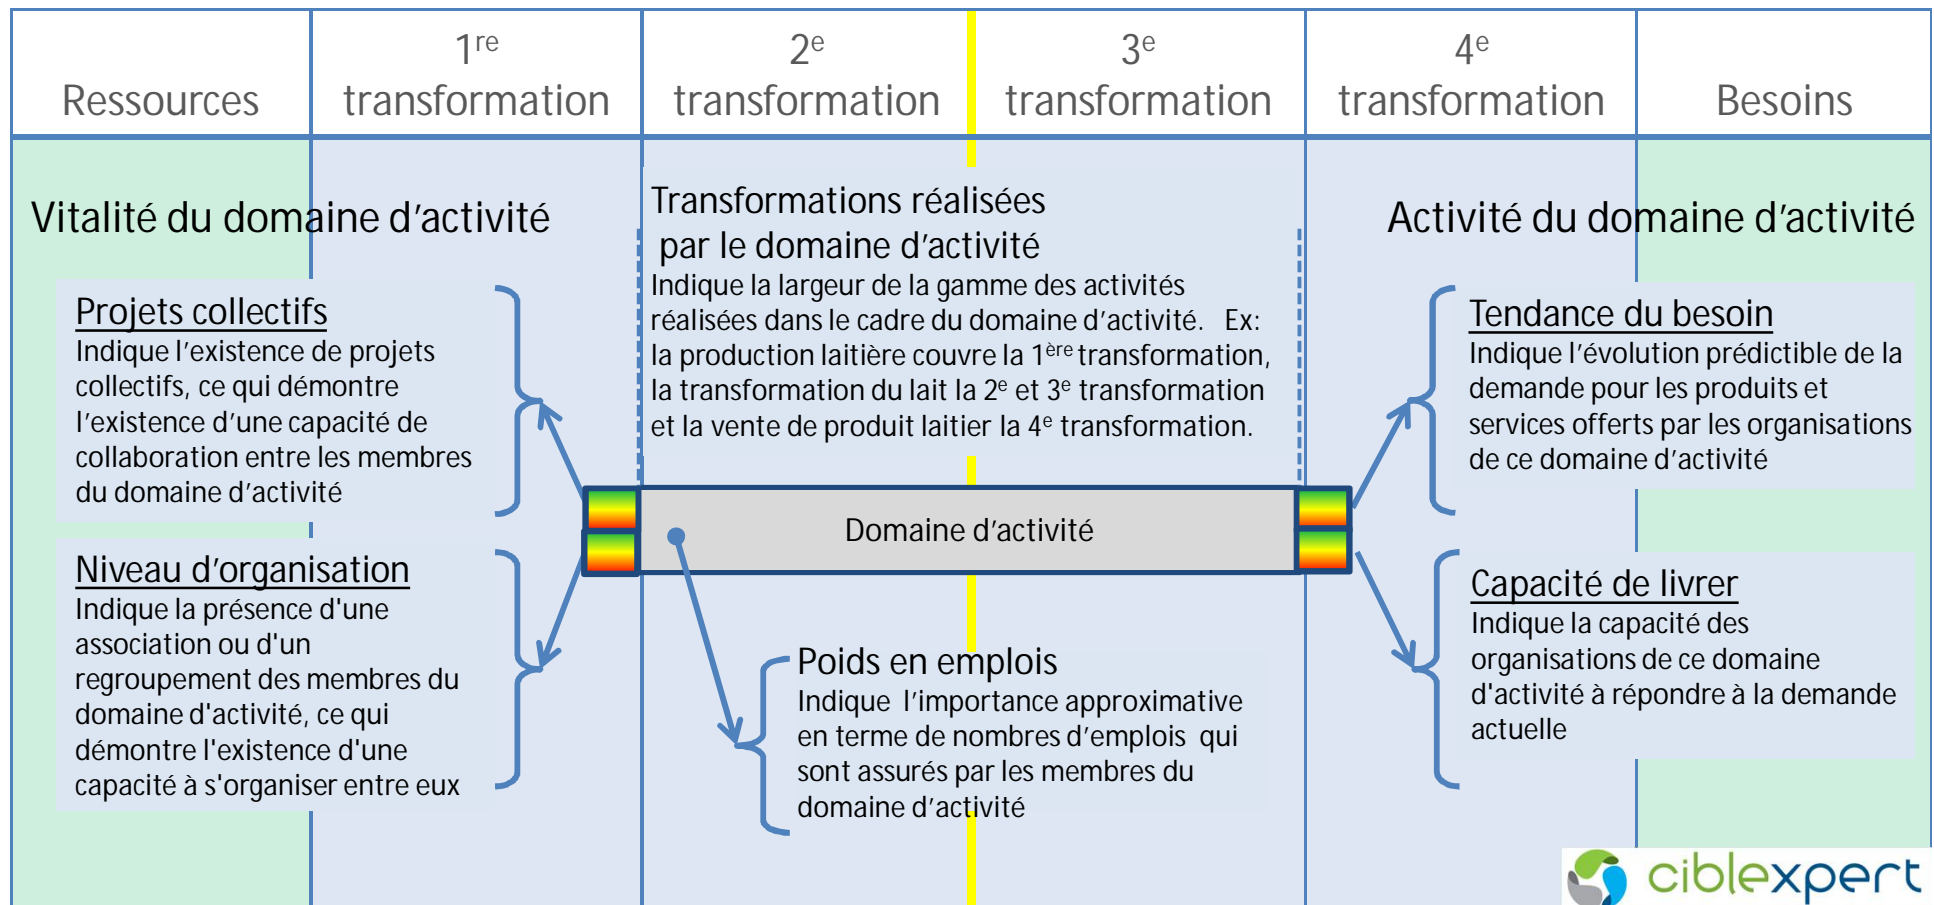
| Ressources | 1$^{re}$ transformation | 2$^{e}$ transformation | 3$^{e}$ transformation | 4$^{e}$ transformation | Besoins |
|---|---|---|---|---|---|

Vitalité du domaine d'activité

Projets collectifs
Indique l'existence de projets collectifs, ce qui démontre l'existence d'une capacité de collaboration entre les membres du domaine d'activité

Niveau d'organisation
Indique la présence d'une association ou d'un regroupement des membres du domaine d'activité, ce qui démontre l'existence d'une capacité à s'organiser entre eux

Transformations réalisées par le domaine d'activité
Indique la largeur de la gamme des activités réalisées dans le cadre du domaine d'activité. Ex: la production laitière couvre la 1$^{ère}$ transformation, la transformation du lait la 2$^{e}$ et 3$^{e}$ transformation et la vente de produit laitier la 4$^{e}$ transformation.

Domaine d'activité

Poids en emplois
Indique l'importance approximative en terme de nombres d'emplois qui sont assurés par les membres du domaine d'activité

Activité du domaine d'activité

Tendance du besoin
Indique l'évolution prédictible de la demande pour les produits et services offerts par les organisations de ce domaine d'activité

Capacité de livrer
Indique la capacité des organisations de ce domaine d'activité à répondre à la demande actuelle

ciblexpert